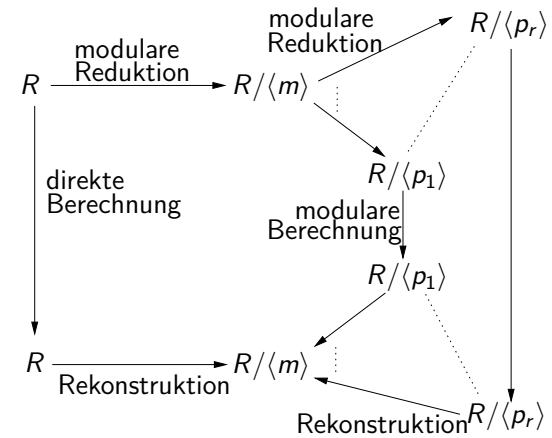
modulare Reduktion

$R/\langle p_r \rangle$

modulare Reduktion

$R$

$R/\langle m \rangle$

$R/\langle p_1 \rangle$

direkte Berechnung

modulare Berechnung

$R/\langle p_1 \rangle$

$R$

$R/\langle m \rangle$

Rekonstruktion

Rekonstruktion

$R/\langle p_r \rangle$